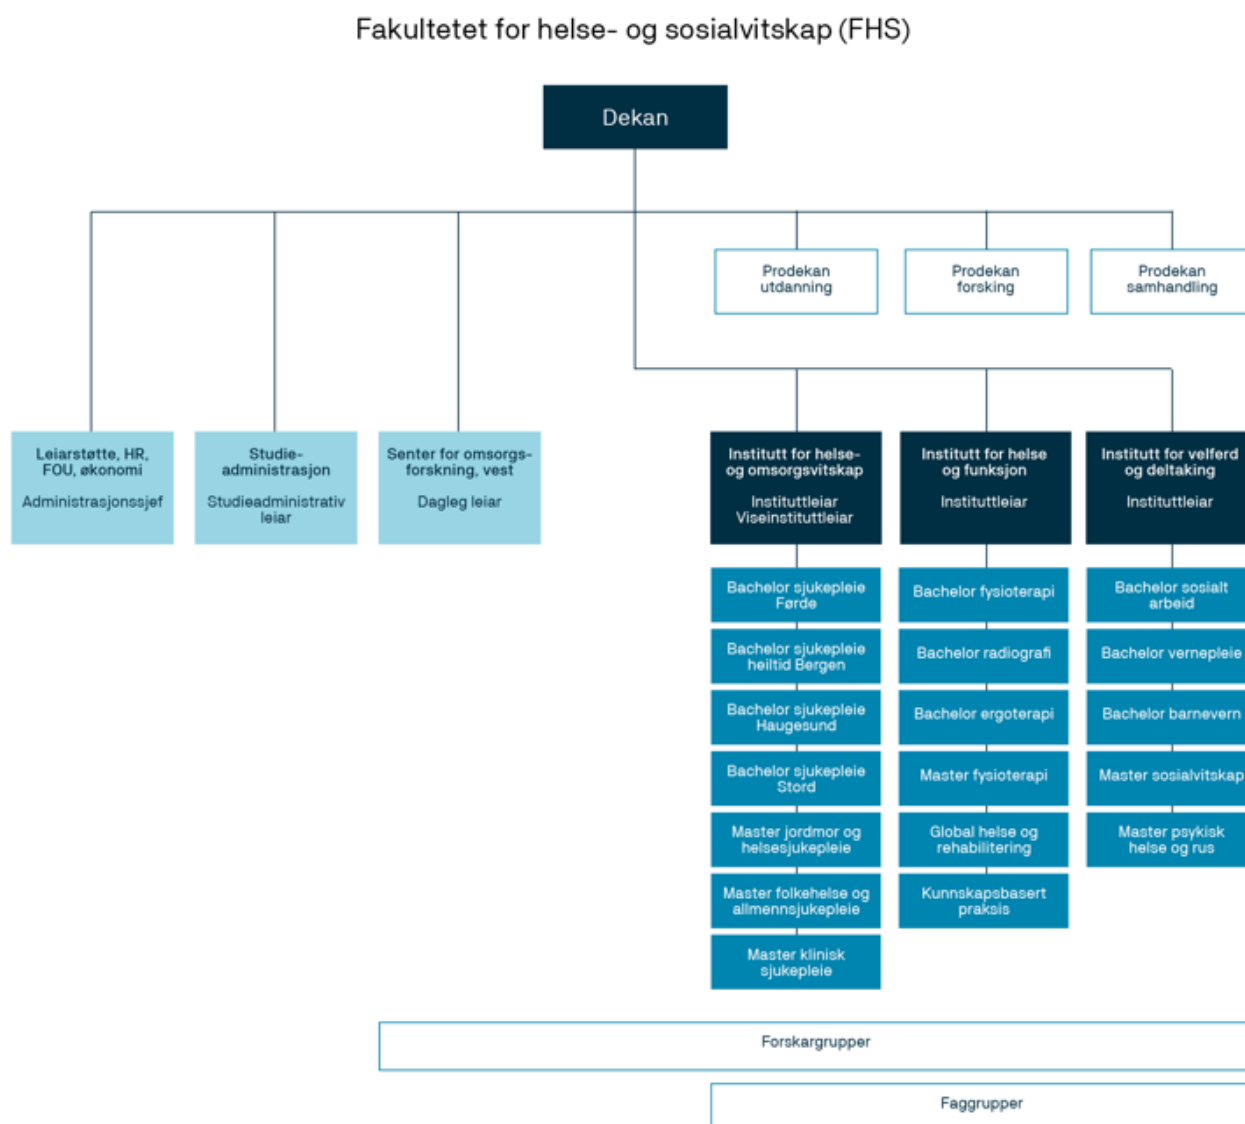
Fakultetet for helse- og sosialvitskap (FHS)

Dekan

Prodekan utdanning

Prodekan forsking

Prodekan samhandling

Leiarstøtte, HR, FOU, økonomi

Administrasjonssjef

Studieadministrasjon

Studieadministrativ leiar

Senter for omsorgsforskning, vest

Dagleg leiar

Institutt for helse- og omsorgsvitskap

Instituttleiar
Viseinstituttleiar

Institutt for helse og funksjon

Instituttleiar

Institutt for velferd og deltaking

Instituttleiar

Bachelor sjukepleie Førde

Bachelor sjukepleie heiltid Bergen

Bachelor sjukepleie Haugesund

Bachelor sjukepleie Stord

Master jordmor og helsesjukepleie

Master folkehelse og allmennsjukepleie

Master klinisk sjukepleie

Bachelor fysioterapi

Bachelor radiografi

Bachelor ergoterapi

Master fysioterapi

Global helse og rehabilitering

Kunnskapsbasert praksis

Bachelor sosialt arbeid

Bachelor vernepleie

Bachelor barnevern

Master sosialvitskap

Master psykisk helse og rus

Forskargrupper

Faggrupper